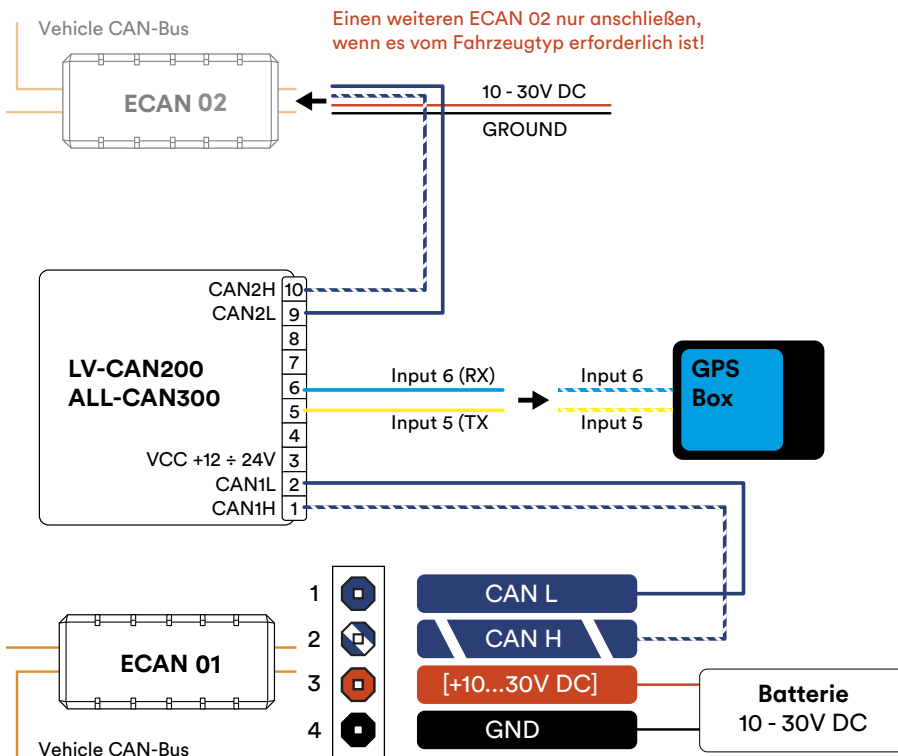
Vehicle CAN-Bus

Einen weiteren ECAN 02 nur anschließen, wenn es vom Fahrzeugtyp erforderlich ist!

ECAN 02

10 - 30V DC

GROUND

CAN2H 10
CAN2L 9
8
7
6
5
4
VCC +12 ÷ 24V 3
CAN1L 2
CAN1H 1

LV-CAN200
ALL-CAN300

Input 6 (RX)

Input 5 (TX

Input 6

Input 5

GPS Box

1
2
3
4

CAN L

CAN H

[+10...30V DC]

GND

Batterie
10 - 30V DC

ECAN 01

Vehicle CAN-Bus